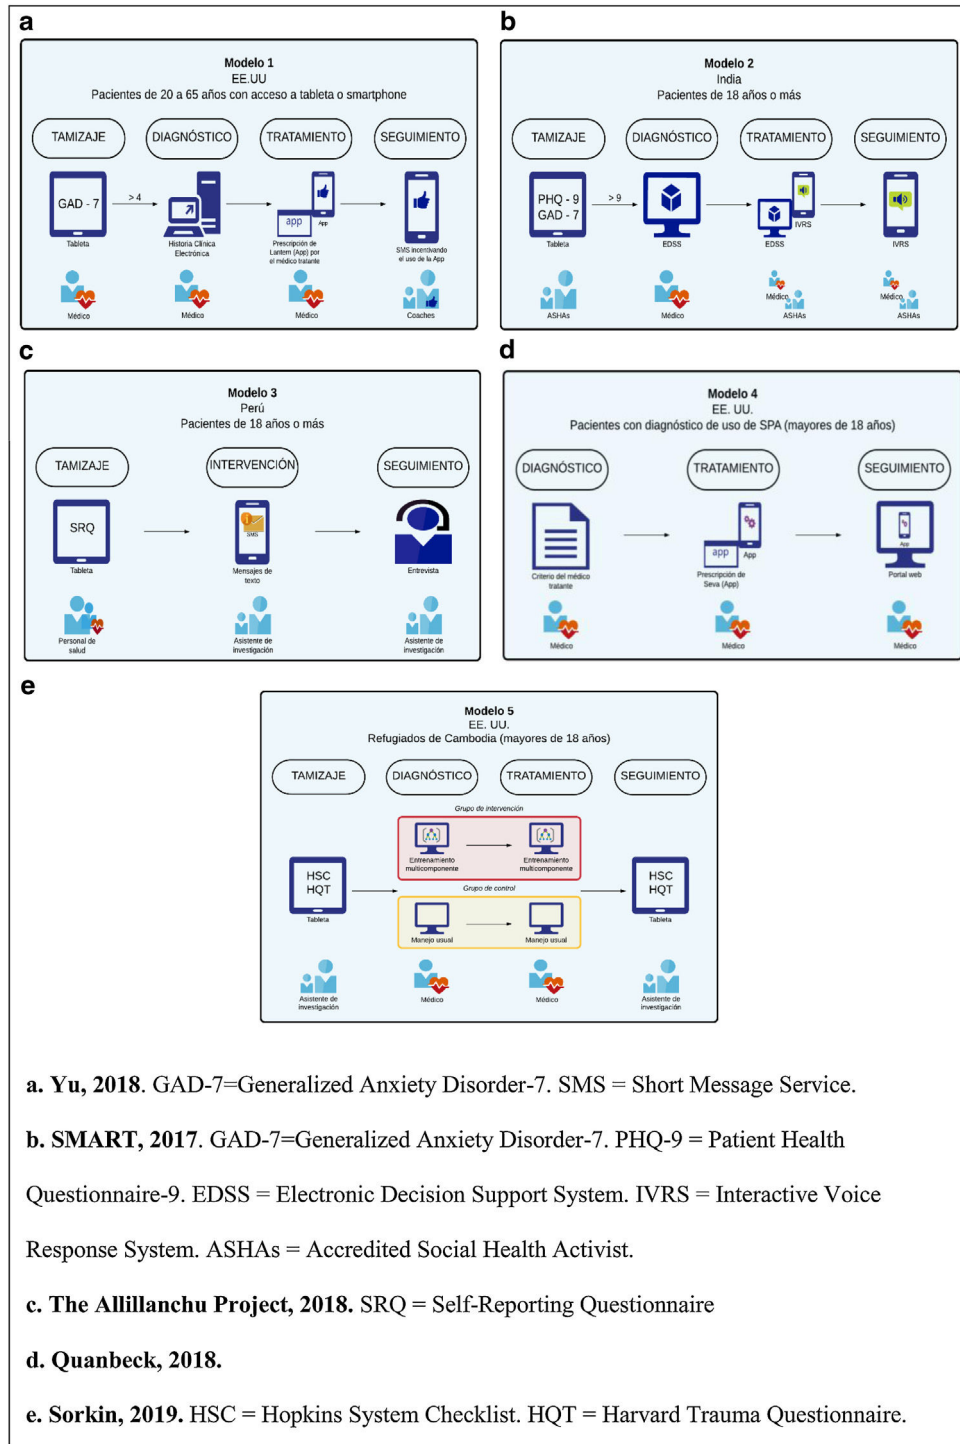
a

Modelo 1
EE.UU
Pacientes de 20 a 65 años con acceso a tableta o smartphone

TAMIZAJE DIAGNÓSTICO TRATAMIENTO SEGUIMIENTO

GAD - 7
> 4
Tableta
Historia Clínica Electrónica
app App
Prescripción de Lantern (App) por el médico tratante
SMS incentivando el uso de la App
Médico Médico Médico Coaches

b

Modelo 2
India
Pacientes de 18 años o más

TAMIZAJE DIAGNÓSTICO TRATAMIENTO SEGUIMIENTO

PHQ - 9
GAD - 7
> 9
Tableta
EDSS
EDSS
IVRS
IVRS
ASHAs Médico Médico ASHAs Médico ASHAs

c

Modelo 3
Perú
Pacientes de 18 años o más

TAMIZAJE INTERVENCIÓN SEGUIMIENTO

SRQ
Tableta
SMS
Mensajes de texto
Entrevista
Personal de salud
Asistente de investigación
Asistente de investigación

d

Modelo 4
EE. UU.
Pacientes con diagnóstico de uso de SPA (mayores de 18 años)

DIAGNÓSTICO TRATAMIENTO SEGUIMIENTO

Criterio del médico tratante
app App
Prescripción de Seva (App)
App
Portal web
Médico Médico Médico

e

Modelo 5
EE. UU.
Refugiados de Cambodia (mayores de 18 años)

TAMIZAJE DIAGNÓSTICO TRATAMIENTO SEGUIMIENTO

Grupo de intervención
Entrenamiento multicomponente
Entrenamiento multicomponente
HSC
HQT
Tableta
Grupo de control
Manejo usual
Manejo usual
HSC
HQT
Tableta
Asistente de investigación
Médico
Médico
Asistente de investigación

**a. Yu, 2018**. GAD-7=Generalized Anxiety Disorder-7. SMS = Short Message Service.

**b. SMART, 2017**. GAD-7=Generalized Anxiety Disorder-7. PHQ-9 = Patient Health Questionnaire-9. EDSS = Electronic Decision Support System. IVRS = Interactive Voice Response System. ASHAs = Accredited Social Health Activist.

**c. The Allillanchu Project, 2018.** SRQ = Self-Reporting Questionnaire

**d. Quanbeck, 2018.**

**e. Sorkin, 2019.** HSC = Hopkins System Checklist. HQT = Harvard Trauma Questionnaire.